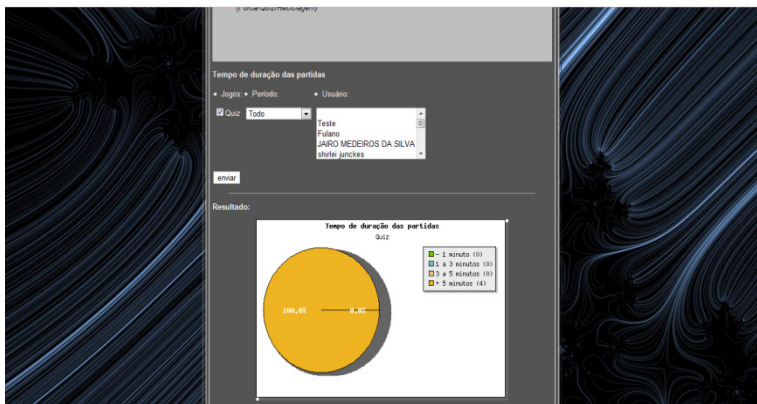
(ForcaQuizReciclagem)

Tempo de duração das partidas

• Jogos • Período: • Usuário:

Quiz Todo

Teste
Fulano
JAIRO MEDEIROS DA SILVA
shirlei junckes

enviar

Resultado:

Tempo de duração das partidas
Quiz

- 1 minuto (0)
1 a 3 minutos (0)
3 a 5 minutos (0)
+ 5 minutos (4)

100.0%

0.0%